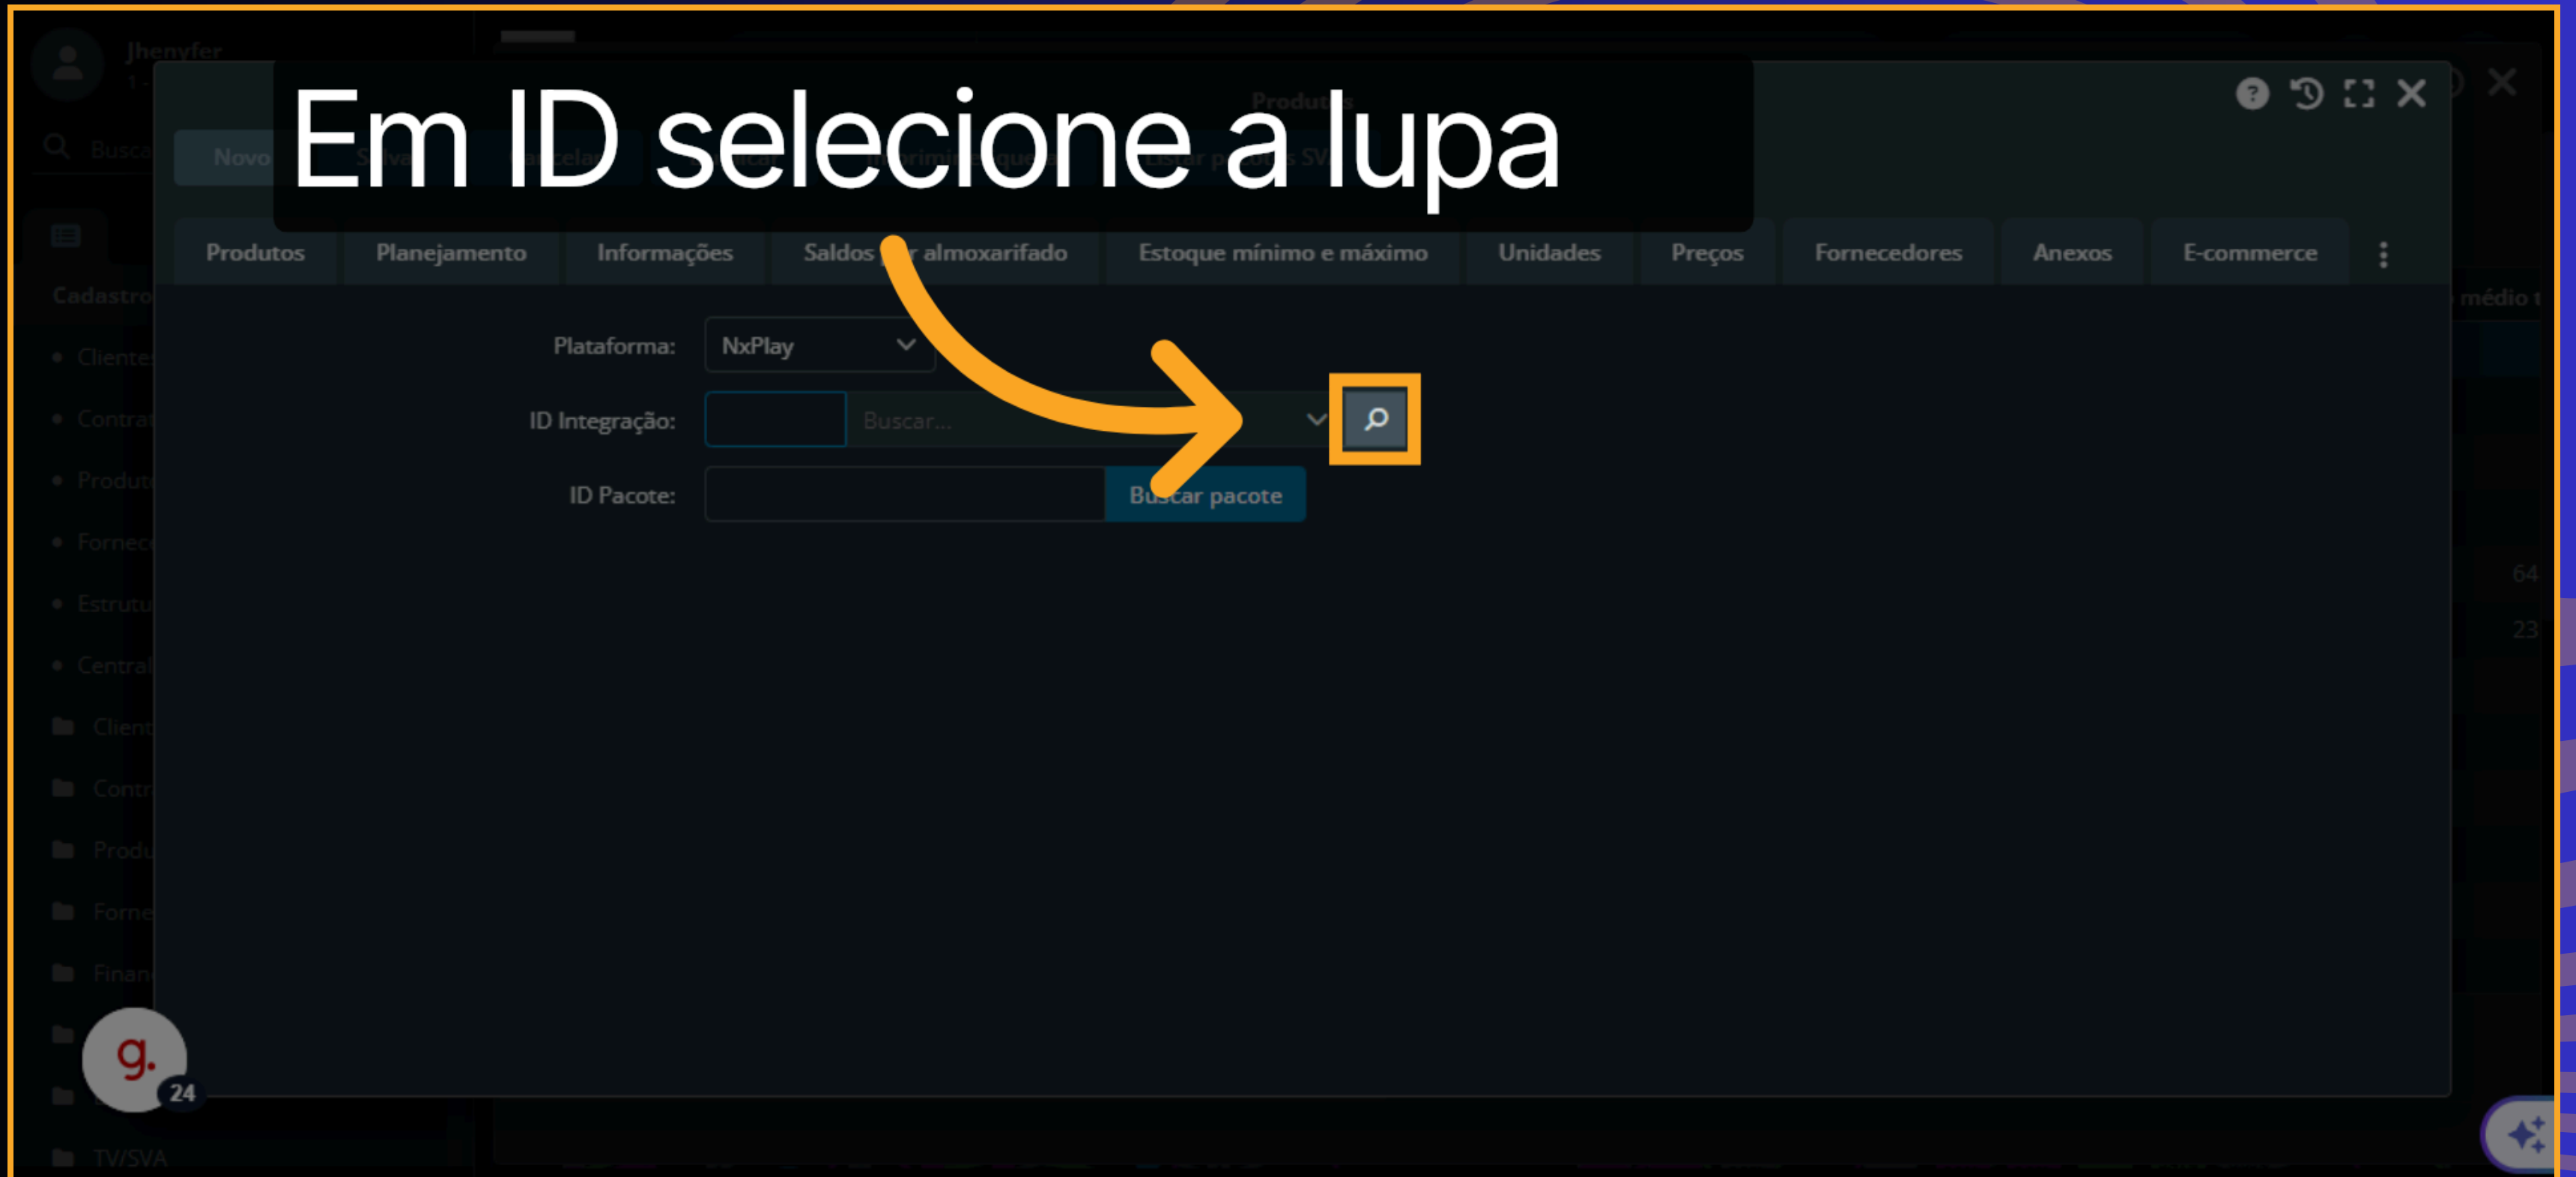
Jhenyfer

Busca

Novo

Produtos

Em ID selecione a lupa

Produtos | Planejamento | Informações | Saldos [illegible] almoxarifado | Estoque mínimo e máximo | Unidades | Preços | Fornecedores | Anexos | E-commerce

Cadastro

Cliente
Contra
Produt
Fornec
Estrutu
Central
Client
Contr
Produ
Forne
Finan
TV/SVA

Plataforma: NxPlay

ID Integração: Buscar...

ID Pacote: Buscar pacote

médio t

64

23

g.

24